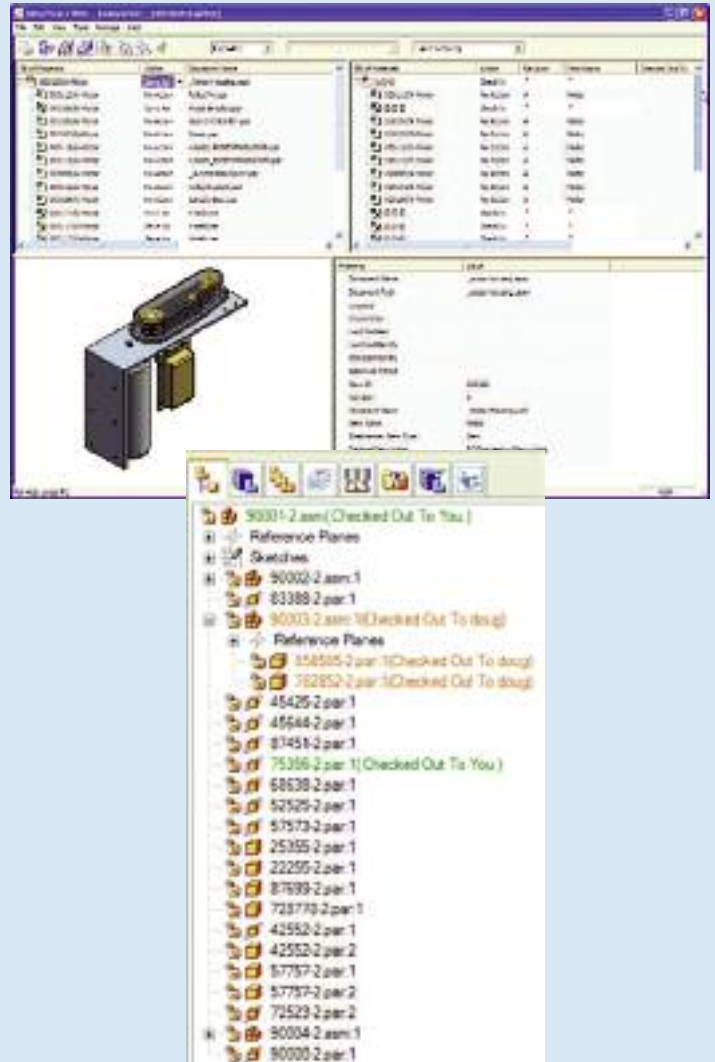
90001-2.asm(Checked Out To You.)
Reference Planes
Sketches
90002-2.asm:1
83388-2.par:1
90003-2.asm:1(Checked Out To doug)
Reference Planes
358505-2.par:1(Checked Out To doug)
782852-2.par:1(Checked Out To doug)
45425-2.par:1
45644-2.par:1
87451-2.par:1
75356-2.par:1(Checked Out To You.)
68638-2.par:1
52525-2.par:1
57573-2.par:1
25355-2.par:1
22255-2.par:1
87699-2.par:1
723770-2.par:1
42552-2.par:1
42552-2.par:2
57757-2.par:1
57757-2.par:2
72523-2.par:2
90004-2.asm:1
90000-2.par:1